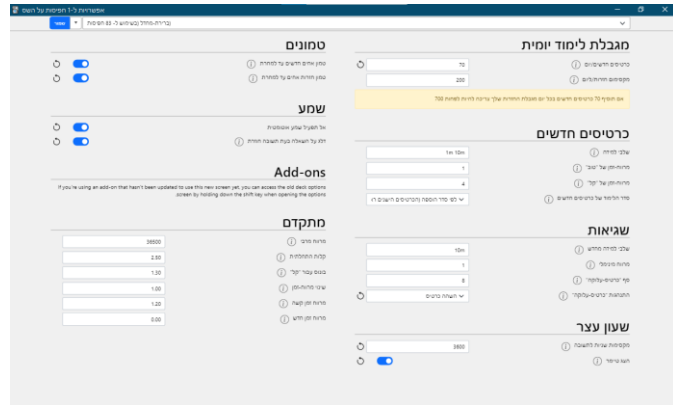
אפשרויות ל-1 חפיסות על השם

ברירת-מחדל (בשימוש ל- 83 חפיסות)

שמור

מגבלת לימוד יומית

כרטיסים חדשים/יום
50

מקסימום חזרות/יום
200

אם תוסיף 70 כרטיסים חדשים בכל יום מגבלת החזרות שלך צריכה להיות לפחות 700

כרטיסים חדשים

צעדי למידה
1m 10m

מרווח-זמן של "טוב"
1

מרווח-זמן של "קל"
4

סדר הוספה של כרטיסים חדשים
לפי סדר הוספה (הכרטיסים הישנים ר

שגיאות

צעדי למידה מחדש
10m

מרווח מינימלי
1

סף "כרטיס-עלוקה"
8

התנהגות "כרטיס-עלוקה"
השעיית כרטיס

שעון עצר

מקסימום שניות לתשובה
3600

הצג טיימר

טמונים

טמון אחים חדשים עד למחרת

טמון חזרות אחים עד למחרת

שמע

אל תפעיל שמע אוטומטית

דלג על השאלה בעת השמעת חזרה

Add-ons

If you're using an add-on that hasn't been updated to use this new screen yet, you can access the old deck options screen by holding down the shift key when opening the options.

מתקדם

מרווח מרבי
36500

קלות התחלתית
2.50

בונוס עבור "קל"
1.30

שינוי מרווח-זמן
1.00

מרווח זמן קשה
1.20

מרווח זמן חדש
0.00